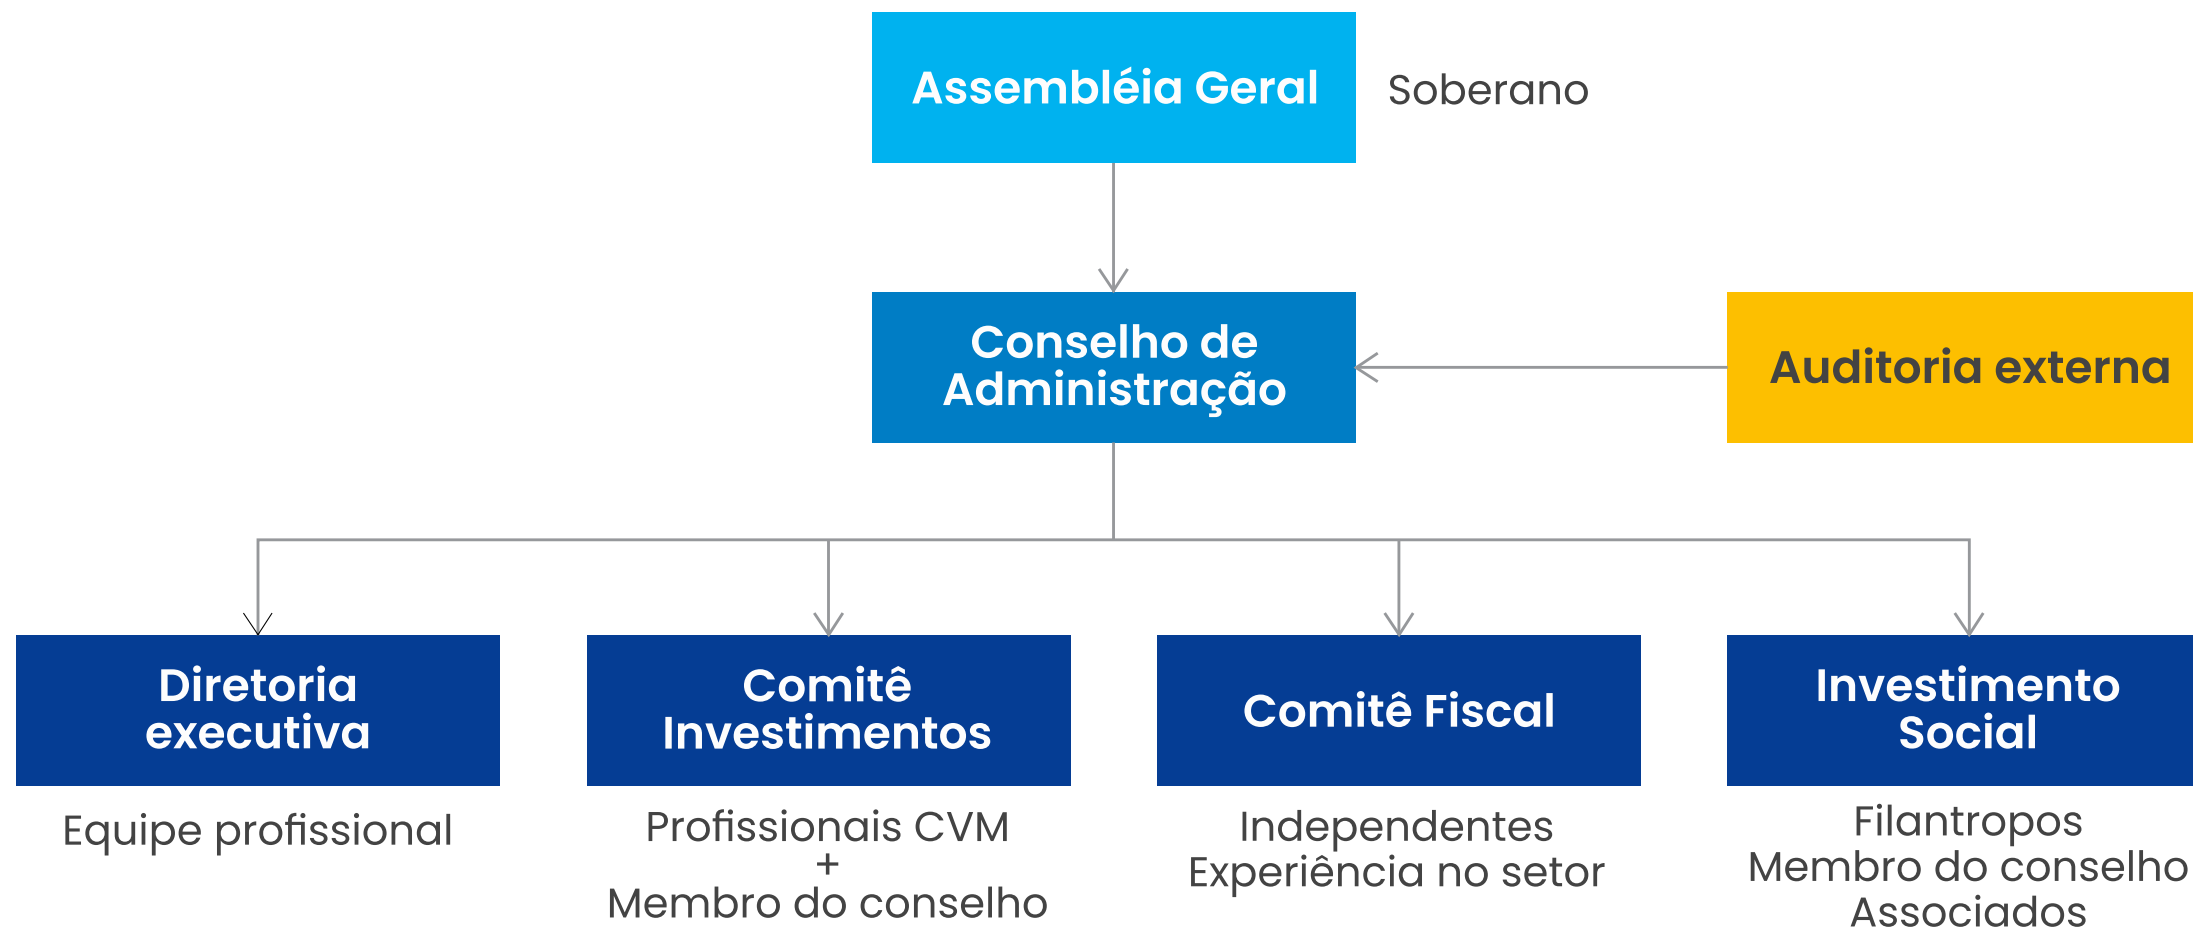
Assembléia Geral

Soberano

Conselho de Administração

Auditoria externa

Diretoria executiva

Equipe profissional

Comitê Investimentos

Profissionais CVM
+
Membro do conselho

Comitê Fiscal

Independentes
Experiência no setor

Investimento Social

Filantropos
Membro do conselho
Associados